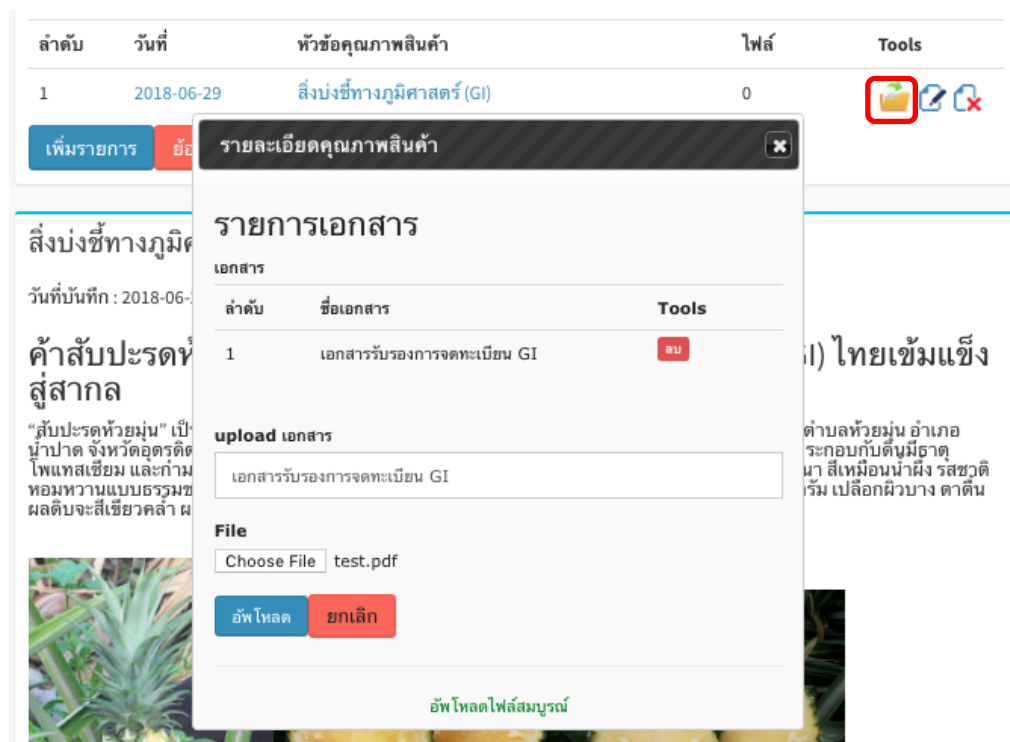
| ลำดับ | วันที่ | หัวข้อคุณภาพสินค้า | ไฟล์ | Tools |
|---|---|---|---|---|
| 1 | 2018-06-29 | สิ่งบ่งชี้ทางภูมิศาสตร์ (GI) | 0 | |

เพิ่มรายการ ย้อ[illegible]

สิ่งบ่งชี้ทางภูมิศ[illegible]

วันที่บันทึก : 2018-06-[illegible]

ค้าสับปะรดห้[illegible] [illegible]I) ไทยเข้มแข็ง สู่สากล

"สับปะรดห้วยมุ่น" เป็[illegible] ตำบลห้วยมุ่น อำเภอน้ำปาด จังหวัดอุตรดิต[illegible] ระกอบกับดินมีธาตุโพแทสเซียม และกำม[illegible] นา สีเหมือนน้ำผึ้ง รสชาติหอมหวานแบบธรรมช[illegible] กรัม เปลือกผิวบาง ตาตื้น ผลดิบจะสีเขียวคล้ำ ผ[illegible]

รายละเอียดคุณภาพสินค้า

รายการเอกสาร

เอกสาร

| ลำดับ | ชื่อเอกสาร | Tools |
|---|---|---|
| 1 | เอกสารรับรองการจดทะเบียน GI | ลบ |

upload เอกสาร

เอกสารรับรองการจดทะเบียน GI

File

Choose File test.pdf

อัพโหลด ยกเลิก

อัพโหลดไฟล์สมบูรณ์